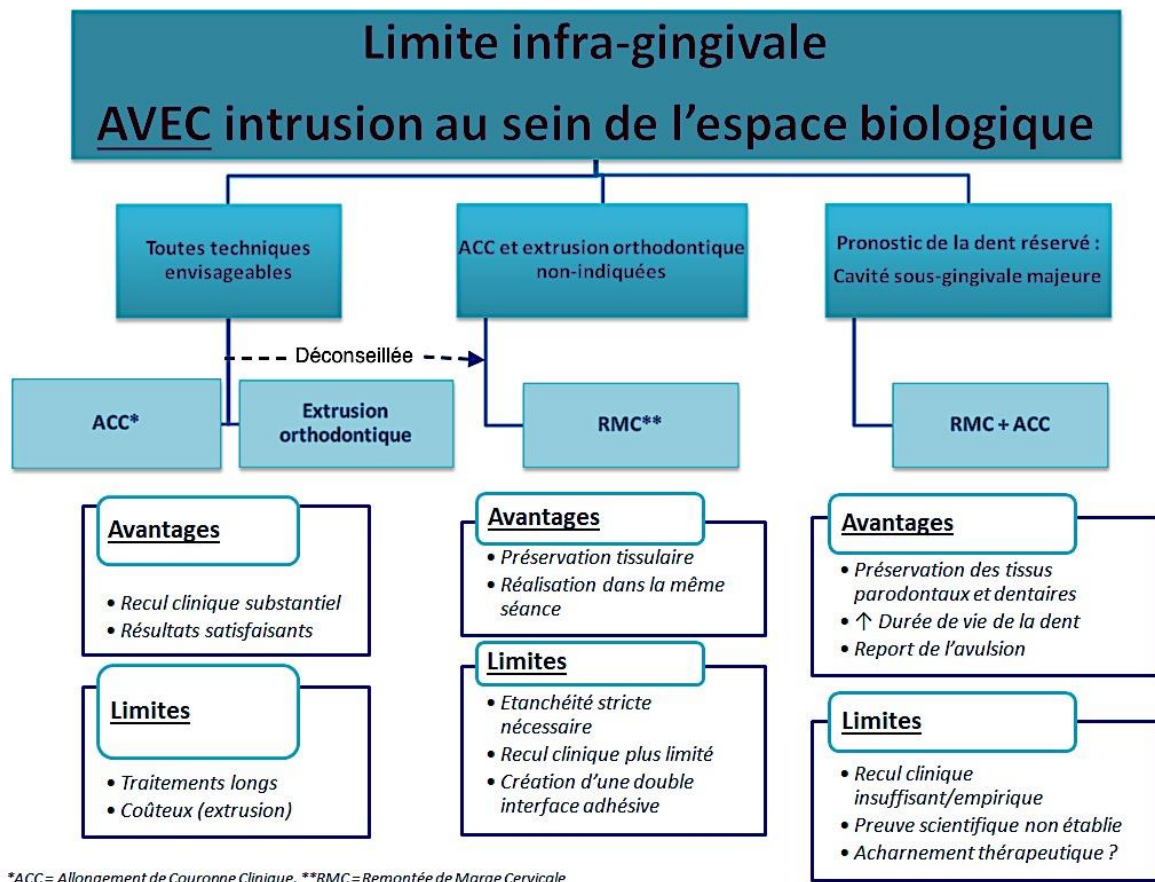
Limite infra-gingivale

AVEC intrusion au sein de l'espace biologique

Toutes techniques envisageables

ACC et extrusion orthodontique non-indiquées

Pronostic de la dent réservé : Cavité sous-gingivale majeure

Déconseillée

ACC*

Extrusion orthodontique

RMC**

RMC + ACC

Avantages

• Recul clinique substantiel
• Résultats satisfaisants

Limites

• Traitements longs
• Coûteux (extrusion)

Avantages

• Préservation tissulaire
• Réalisation dans la même séance

Limites

• Etanchéité stricte nécessaire
• Recul clinique plus limité
• Création d'une double interface adhésive

Avantages

• Préservation des tissus parodontaux et dentaires
• ↑ Durée de vie de la dent
• Report de l'avulsion

Limites

• Recul clinique insuffisant/empirique
• Preuve scientifique non établie
• Acharnement thérapeutique ?

*ACC = Allongement de Couronne Clinique, **RMC = Remontée de Marge Cervicale